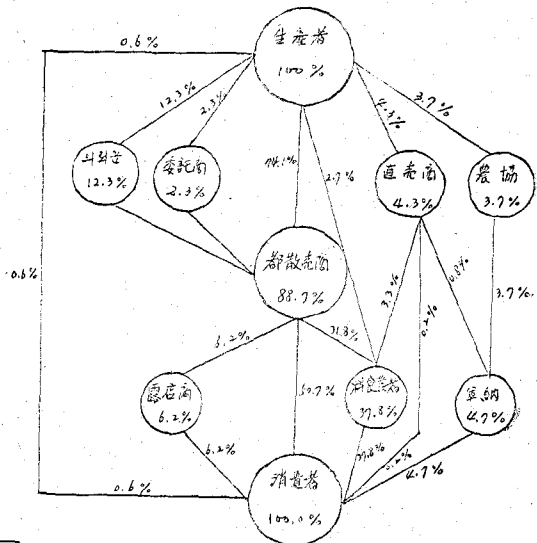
生產者
100%

0.6%

12.3%
2.3%
4.3%
3.7%

斗割会
12.3%

委託商
2.3%

84.1%
2.7%

直売商
4.3%

農協
3.7%

0.6%

都散売商
88.7%

3.3%
0.8%
0.2%
3.7%

6.2%
31.8%

露店商
6.2%

50.7%

消費組合
37.8%

直納
4.7%

6.2%
37.8%
0.2%
4.7%

0.6%

消費者
100.0%